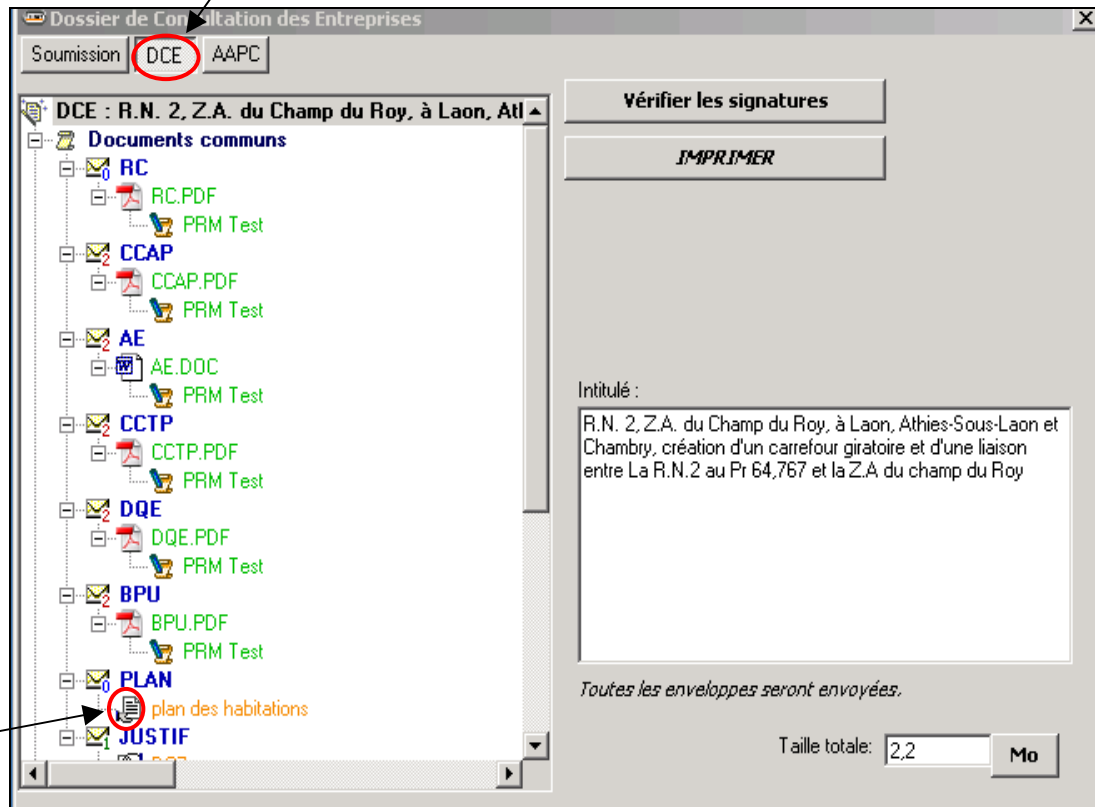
Dossier de Consultation des Entreprises

Soumission
DCE
AAPC

DCE : R.N. 2, Z.A. du Champ du Roy, à Laon, Atl
Documents communs
RC
RC.PDF
PRM Test
CCAP
CCAP.PDF
PRM Test
AE
AE.DOC
PRM Test
CCTP
CCTP.PDF
PRM Test
DQE
DQE.PDF
PRM Test
BPU
BPU.PDF
PRM Test
PLAN
plan des habitations
JUSTIF

Vérifier les signatures

IMPRIMER

Intitulé :

R.N. 2, Z.A. du Champ du Roy, à Laon, Athies-Sous-Laon et Chambry, création d'un carrefour giratoire et d'une liaison entre La R.N.2 au Pr 64,767 et la Z.A du champ du Roy

Toutes les enveloppes seront envoyées.

Taille totale: 2,2 Mo